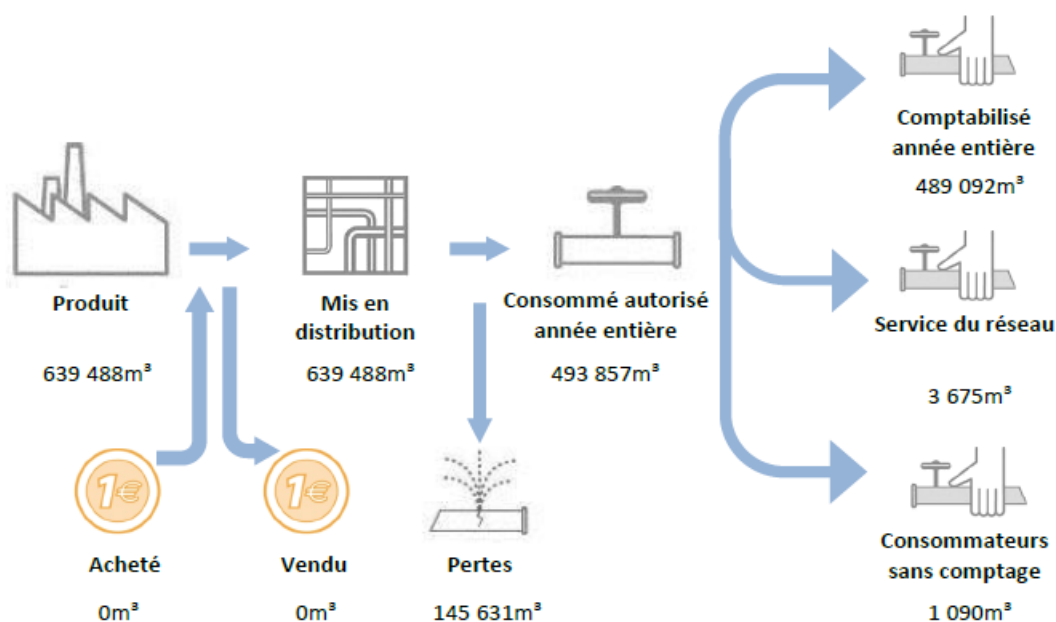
Produit

639 488m³

Mis en distribution

639 488m³

Consommé autorisé année entière

493 857m³

Comptabilisé année entière

489 092m³

Service du réseau

3 675m³

Consommateurs sans comptage

1 090m³

1€

Acheté

0m³

1€

Vendu

0m³

Pertes

145 631m³